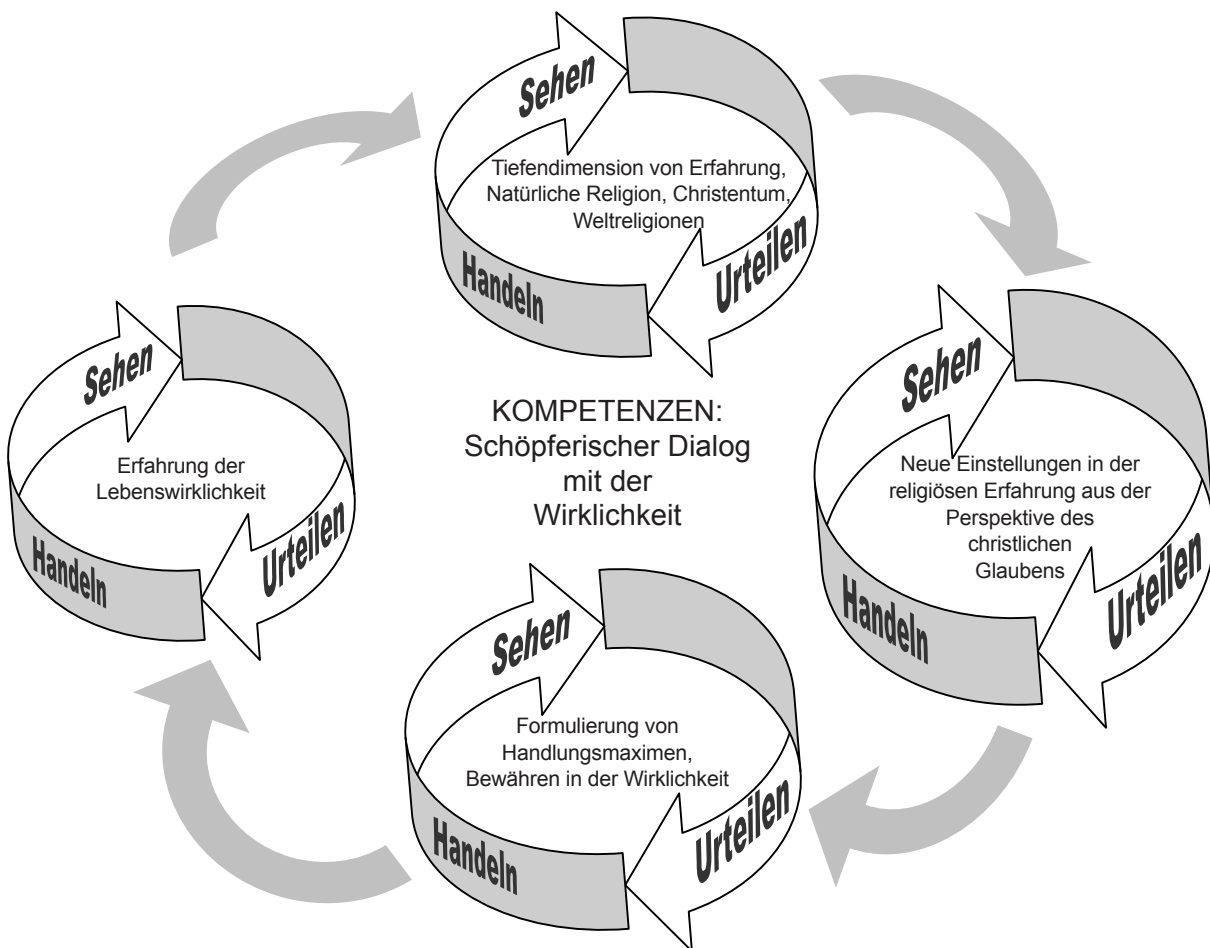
Sehen

Tiefendimension von Erfahrung, Natürliche Religion, Christentum, Weltreligionen

Handeln

Urteilen

Sehen

Erfahrung der Lebenswirklichkeit

Handeln

Urteilen

KOMPETENZEN:
Schöpferischer Dialog mit der Wirklichkeit

Sehen

Neue Einstellungen in der religiösen Erfahrung aus der Perspektive des christlichen Glaubens

Handeln

Urteilen

Sehen

Formulierung von Handlungsmaximen, Bewähren in der Wirklichkeit

Handeln

Urteilen